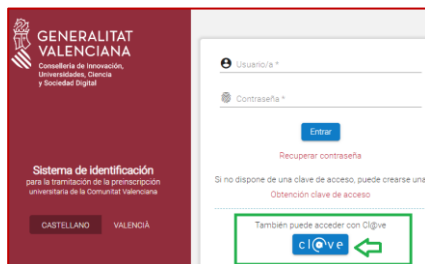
GENERALITAT VALENCIANA

Conselleria de Innovación, Universidades, Ciencia y Sociedad Digital

Sistema de identificación

para la tramitación de la preinscripción universitaria de la Comunitat Valenciana

CASTELLANO

VALENCIÀ

Usuario/a *

Contraseña *

Entrar

Recuperar contraseña

Si no dispone de una clave de acceso, puede crearse una

Obtención clave de acceso

También puede acceder con Cl@ve

cl@ve